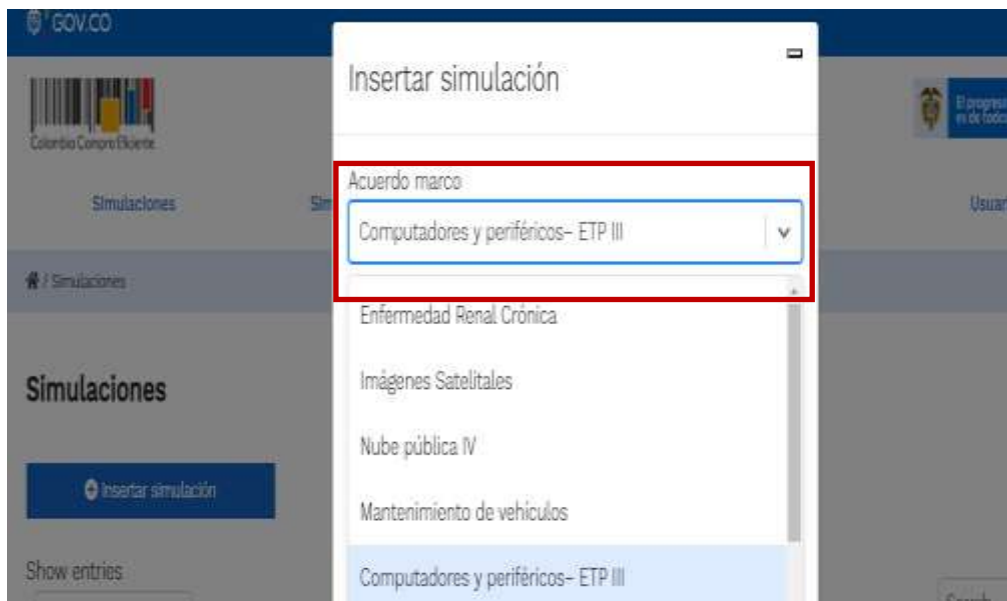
GOV.CO

Colombia Compra Eficiente

Simulaciones

Sim

Usuar

El progreso es de todos

🏠 / Simulaciones

Simulaciones

Insertar simulación

Show entries

Search

Insertar simulación

Acuerdo marco

Computadores y periféricos– ETP III

Enfermedad Renal Crónica

Imágenes Satelitales

Nube pública IV

Mantenimiento de vehiculos

Computadores y periféricos– ETP III